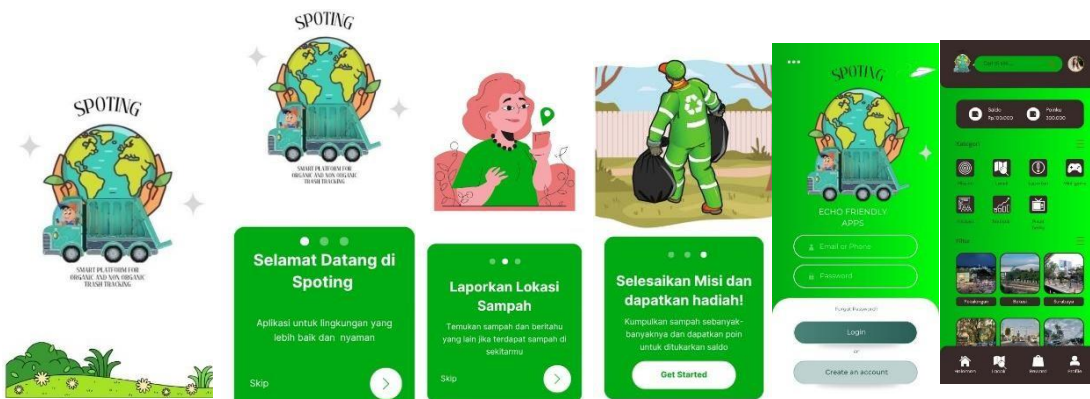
SPOTING

SMART PLATFORM FOR ORGANIC AND NON ORGANIC TRASH TRACKING

SPOTING

SMART PLATFORM FOR ORGANIC AND NON ORGANIC TRASH TRACKING

Selamat Datang di Spoting

Aplikasi untuk lingkungan yang lebih baik dan nyaman

Skip

Laporkan Lokasi Sampah

Temukan sampah dan beritahu yang lain jika terdapat sampah di sekitarmu

Skip

Selesaikan Misi dan dapatkan hadiah!

Kumpulkan sampah sebanyak-banyaknya dan dapatkan poin untuk ditukarkan saldo

Get Started

SPOTING

ECHO FRIENDLY APPS

Email or Phone

Password

Forgot Password

Login

or

Create an account

Search...

Saldo Rp100.000

Points 100.000

Kategori

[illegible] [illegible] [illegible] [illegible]

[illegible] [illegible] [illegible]

Kota

Pekalongan Bekasi Surabaya

Beranda Lokasi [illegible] Profile